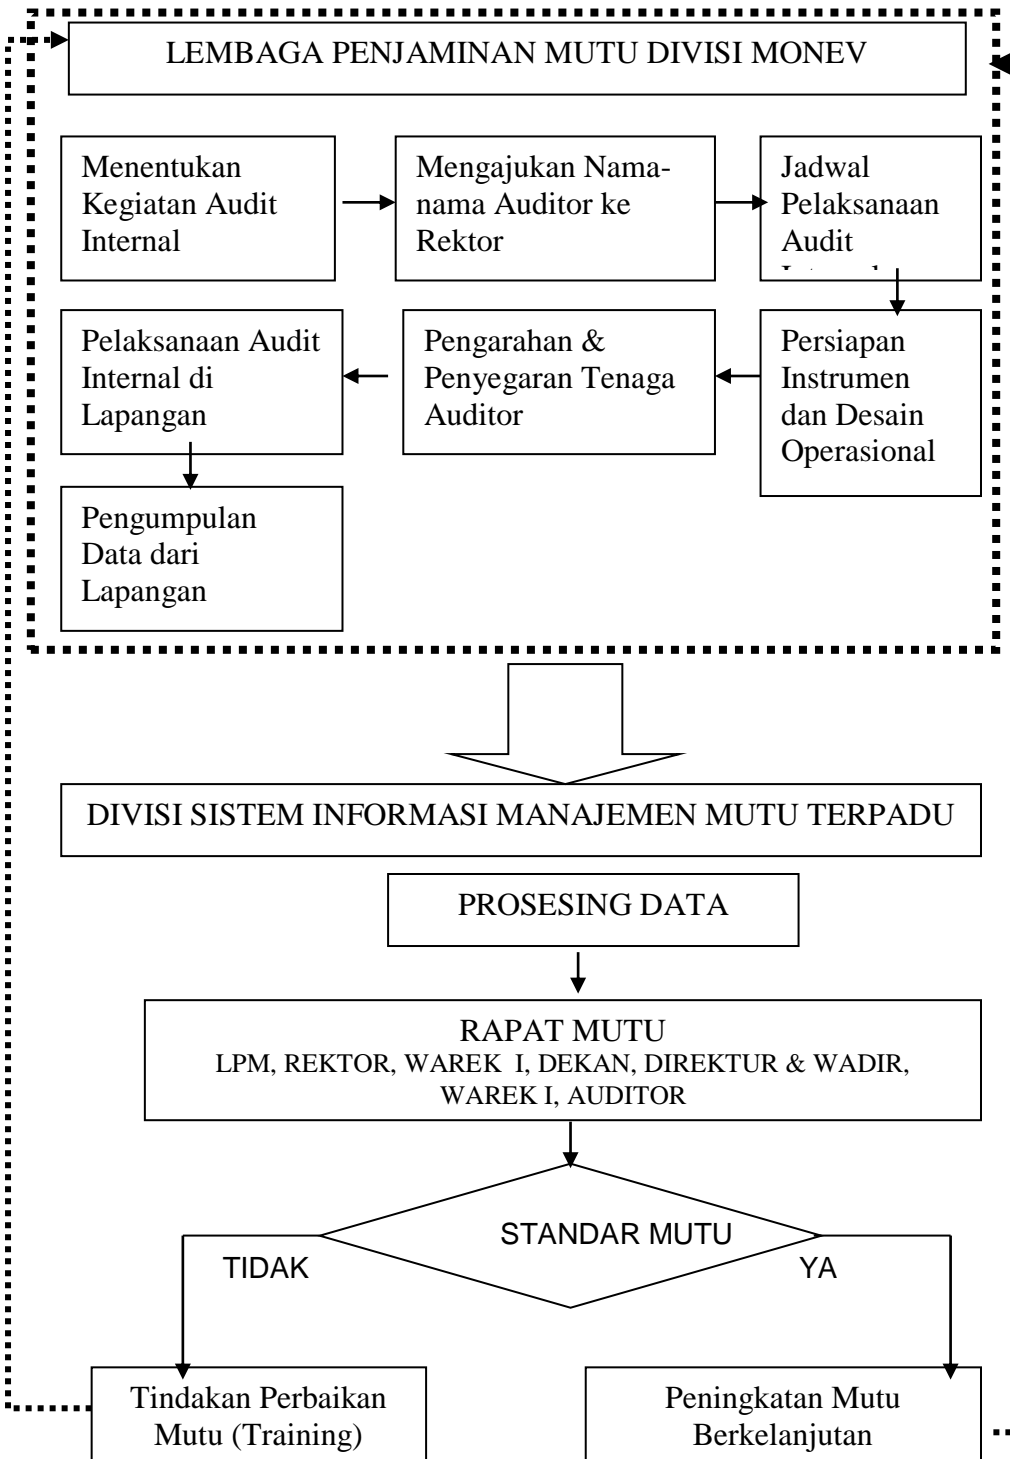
LEMBAGA PENJAMINAN MUTU DIVISI MONEV

Menentukan Kegiatan Audit Internal

Mengajukan Nama-nama Auditor ke Rektor

Jadwal Pelaksanaan Audit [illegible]

Persiapan Instrumen dan Desain Operasional

Pengarahan & Penyegaran Tenaga Auditor

Pelaksanaan Audit Internal di Lapangan

Pengumpulan Data dari Lapangan

DIVISI SISTEM INFORMASI MANAJEMEN MUTU TERPADU

PROSESING DATA

RAPAT MUTU
LPM, REKTOR, WAREK I, DEKAN, DIREKTUR & WADIR, WAREK I, AUDITOR

STANDAR MUTU

TIDAK

YA

Tindakan Perbaikan Mutu (Training)

Peningkatan Mutu Berkelanjutan